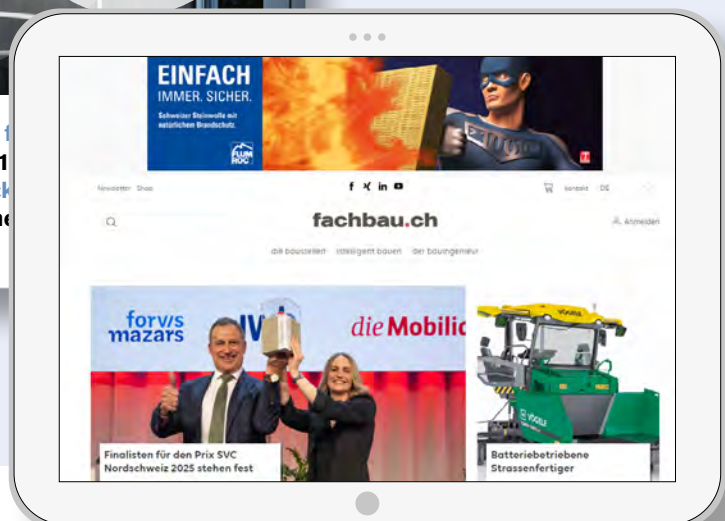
EINFACH
IMMER. SICHER.
Schweizer Steinwolle mit natürlichem Brandschutz.
FLUMROC

Newsletter Shop
kontakt DE

fachbau.ch
Anmelden

die baustellen intelligent bauen der bauingenieur

forvis mazars
die Mobilia

Finalisten für den Prix SVC Nordschweiz 2025 stehen fest

VÖGELE

Batteriebetriebene Strassenfertiger